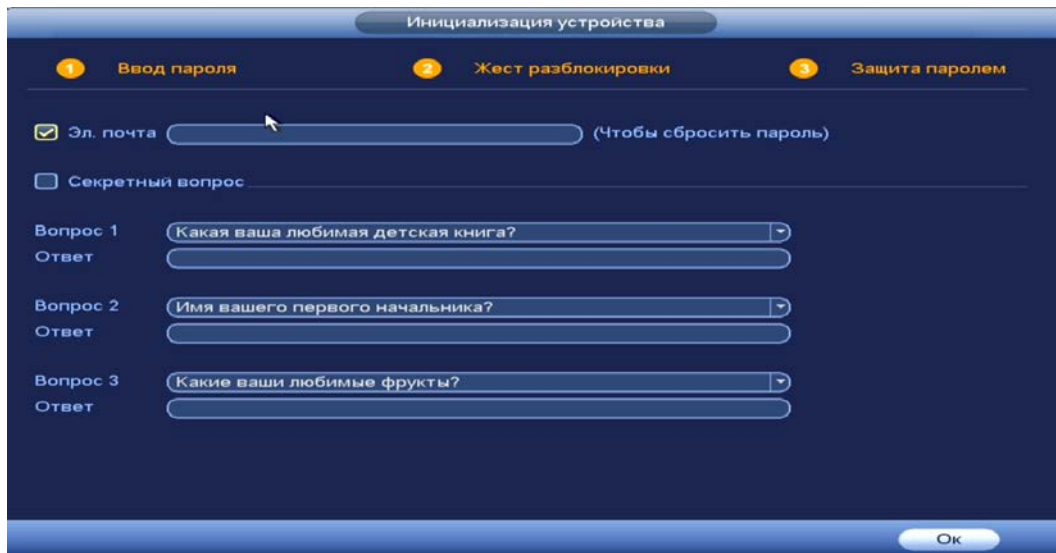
Инициализация устройства

1 Ввод пароля 2 Жест разблокировки 3 Защита паролем

Эл. почта (Чтобы сбросить пароль)

Секретный вопрос

Вопрос 1 Какая ваша любимая детская книга?
Ответ

Вопрос 2 Имя вашего первого начальника?
Ответ

Вопрос 3 Какие ваши любимые фрукты?
Ответ

Ок